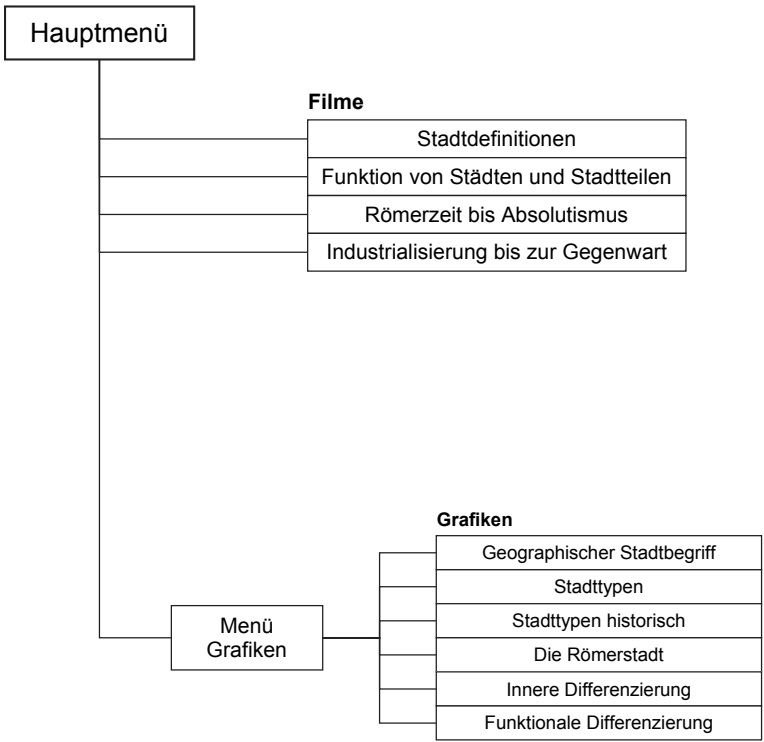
Hauptmenü

Filme

Stadtdefinitionen

Funktion von Städten und Stadtteilen

Römerzeit bis Absolutismus

Industrialisierung bis zur Gegenwart

Grafiken

Geographischer Stadtbegriff

Stadttypen

Stadttypen historisch

Die Römerstadt

Innere Differenzierung

Funktionale Differenzierung

Menü Grafiken